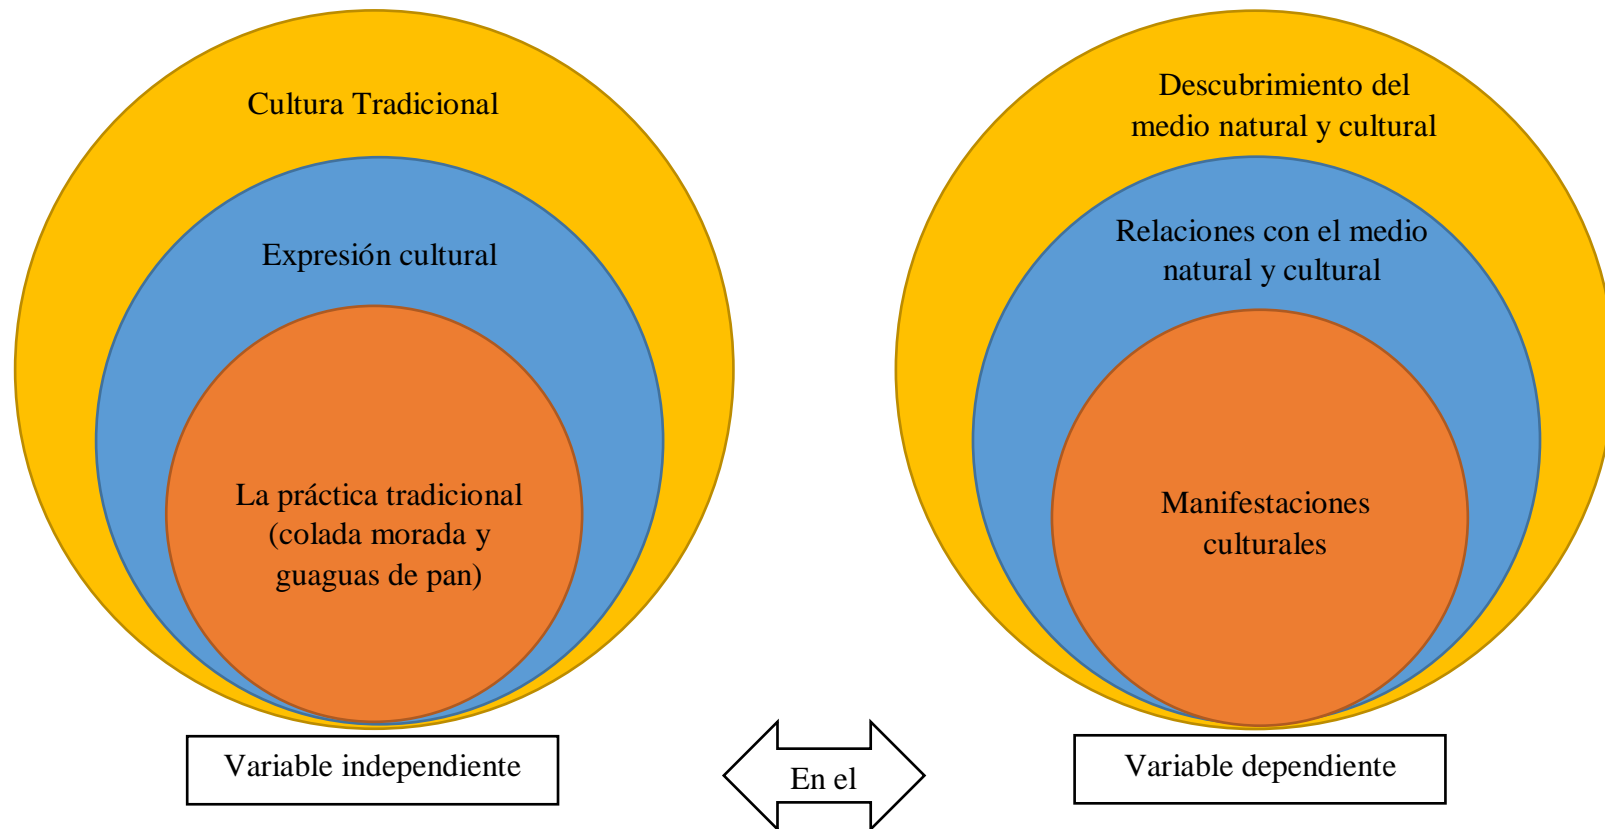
Cultura Tradicional

Expresión cultural

La práctica tradicional (colada morada y guaguas de pan)

Variable independiente

En el

Descubrimiento del medio natural y cultural

Relaciones con el medio natural y cultural

Manifestaciones culturales

Variable dependiente